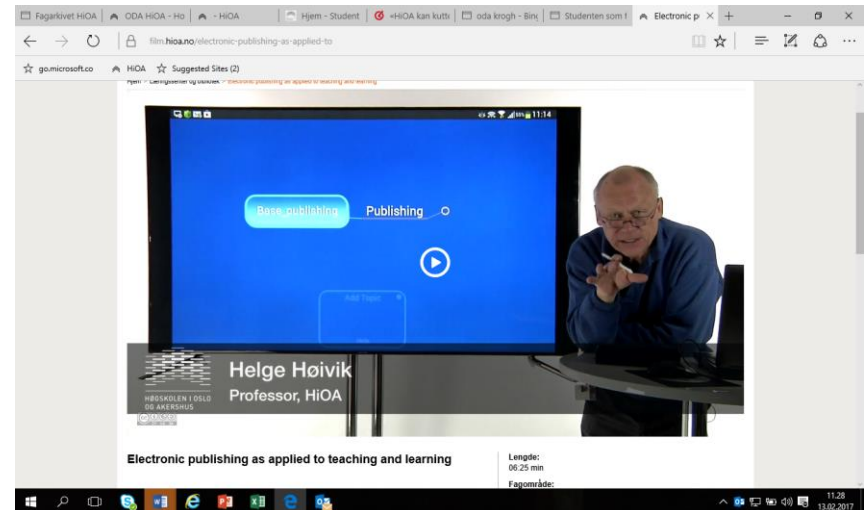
Fagarkivet HiOA | ODA HiOA - Ho | - HiOA | Hjem - Student | «HiOA kan kutt | oda krogh - Bin | Studenten som | Electronic p ×

film.hioa.no/electronic-publishing-as-applied-to

go.microsoft.co HiOA Suggested Sites (2)

Hjem > Læringsserier og bibliotek > Electronic publishing as applied to teaching and learning

11:14

Base publishing Publishing

Add Topic

Helge Høivik
Professor, HiOA

HØGSKOLEN I OSLO OG AKERSHUS

Electronic publishing as applied to teaching and learning

Lengde:
06:25 min

Fagområde:

11:28
13.02.2017